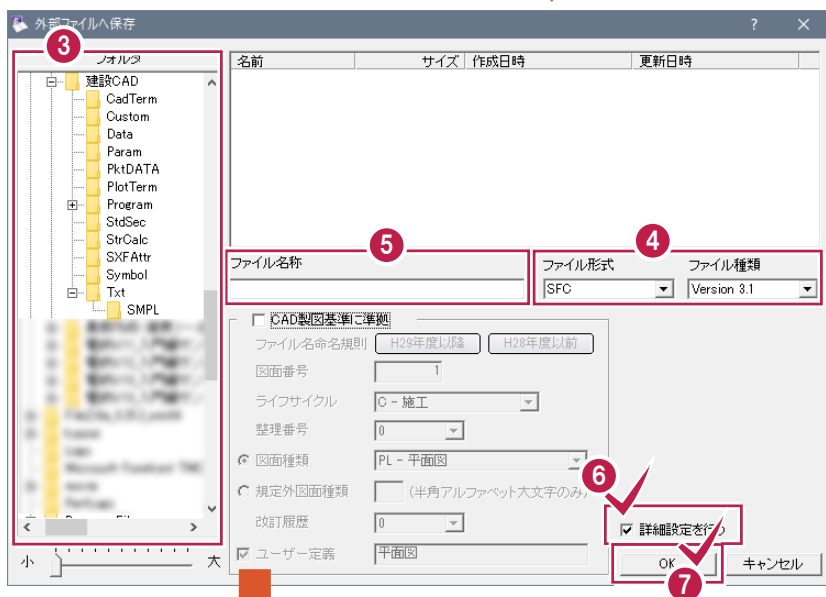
外部ファイルへ保存

?

3

フォルダ

建設CAD
CadTerm
Custom
Data
Param
PktDATA
PlotTerm
Program
StdSec
StrCalc
SXFAttr
Symbol
Txt
SMPL

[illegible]

小

大

| 名前 | サイズ | 作成日時 | 更新日時 |
|---|---|---|---|

5

ファイル名称

4

ファイル形式

SFC

ファイル種類

Version 3.1

CAD製図基準に準拠

ファイル名命名規則

H29年度以降

H28年度以前

図面番号

1

ライフサイクル

C - 施工

整理番号

0

図面種類

PL - 平面図

規定外図面種類

(半角アルファベット大文字のみ)

改訂履歴

0

ユーザー定義

平面図

6

詳細設定を行う

OK

7

キャンセル